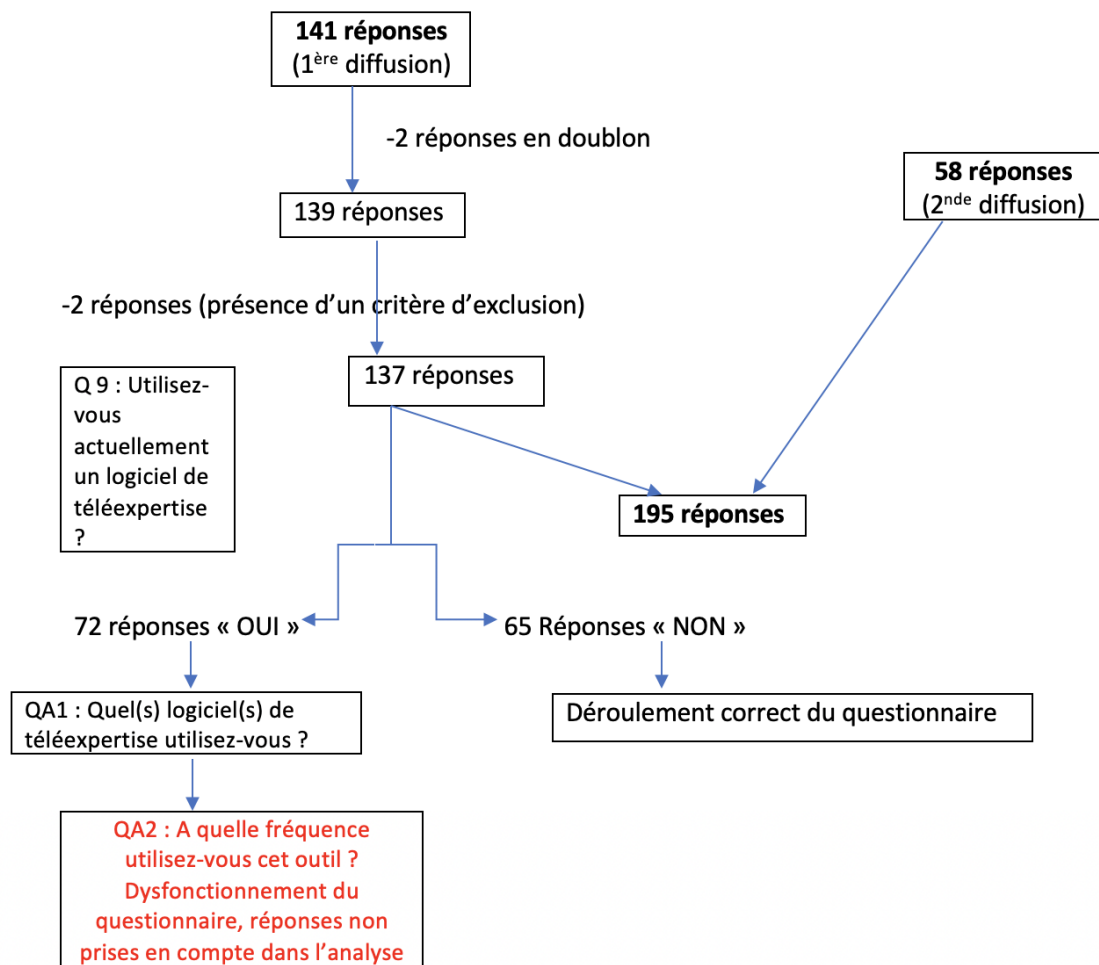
**141 réponses**
(1$^{ère}$ diffusion)

-2 réponses en doublon

139 réponses

**58 réponses**
(2$^{nde}$ diffusion)

-2 réponses (présence d'un critère d'exclusion)

Q 9 : Utilisez-vous actuellement un logiciel de téléexpertise ?

137 réponses

**195 réponses**

72 réponses « OUI »

65 Réponses « NON »

QA1 : Quel(s) logiciel(s) de téléexpertise utilisez-vous ?

Déroulement correct du questionnaire

QA2 : A quelle fréquence utilisez-vous cet outil ? Dysfonctionnement du questionnaire, réponses non prises en compte dans l'analyse